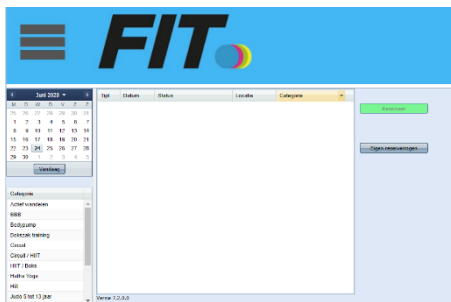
FIT

Juni 2020

| M | D | W | D | V | Z | Z |
|---|---|---|---|---|---|---|
| 25 | 26 | 27 | 28 | 29 | 30 | 31 |
| 1 | 2 | 3 | 4 | 5 | 6 | 7 |
| 8 | 9 | 10 | 11 | 12 | 13 | 14 |
| 15 | 16 | 17 | 18 | 19 | 20 | 21 |
| 22 | 23 | 24 | 25 | 26 | 27 | 28 |
| 29 | 30 | 1 | 2 | 3 | 4 | 5 |

Vandaag

Categorie
Actief wandelen
BBB
Bodypump
Bokszak training
Circuit
Circuit / HIIT
HIIT / Boks
Hatha Yoga
Hiit
Judo 5 tot 13 jaar

| Tijd | Datum | Status | Locatie | Categorie |
|---|---|---|---|---|

Versie 7.2.0.0

Reserveer

Eigen reserveringen